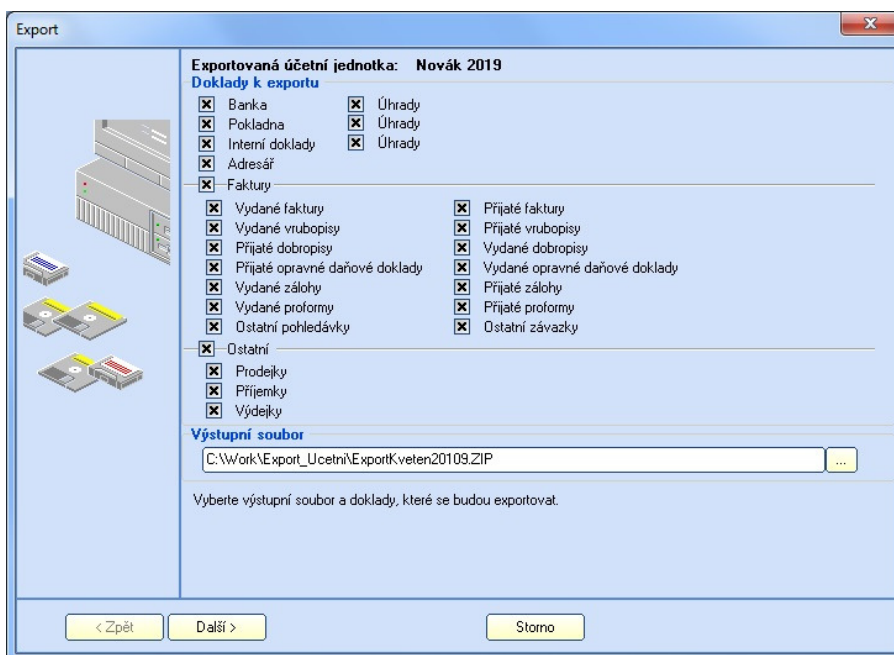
Export

Exportovaná účetní jednotka: Novák 2019

Doklady k exportu

Banka
Úhrady
Pokladna
Úhrady
Interní doklady
Úhrady
Adresář

Faktury

Vydané faktury
Vydané vrubopisy
Přijaté dobropisy
Přijaté opravné daňové doklady
Vydané zálohy
Vydané proformy
Ostatní pohledávky

Přijaté faktury
Přijaté vrubopisy
Vydané dobropisy
Vydané opravné daňové doklady
Přijaté zálohy
Přijaté proformy
Ostatní závazky

Ostatní

Prodejky
Příjemky
Výdejky

Výstupní soubor

C:\Work\Export_Ucetni\ExportKveten20109.ZIP

...

Vyberte výstupní soubor a doklady, které se budou exportovat.

< Zpět
Další >
Storno